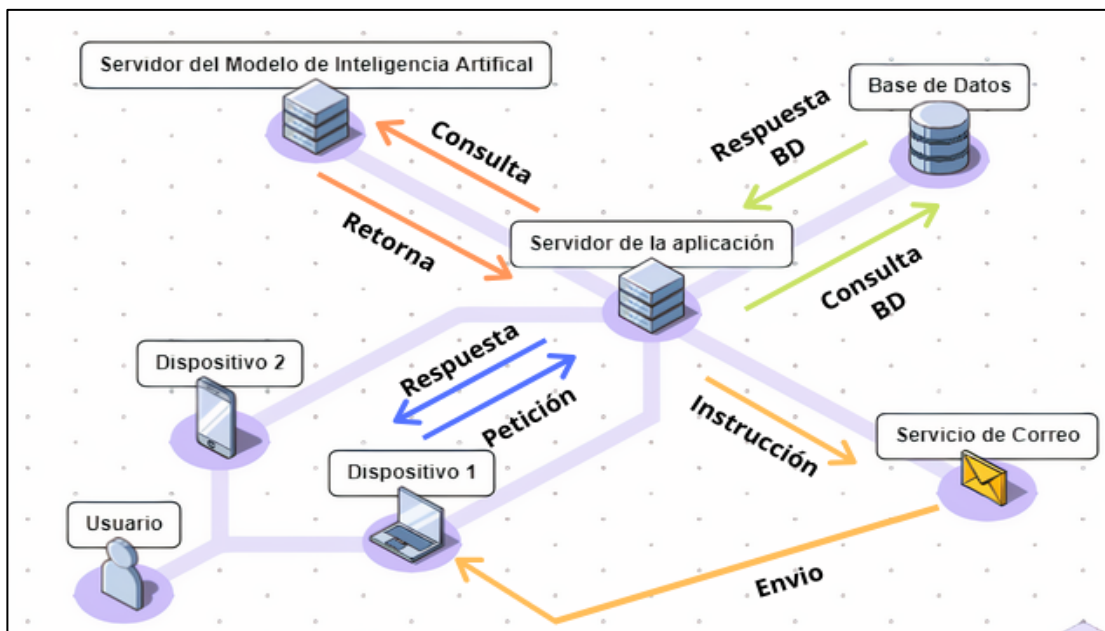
Servidor del Modelo de Inteligencia Artifical

Consulta

Retorna

Base de Datos

Respuesta BD

Consulta BD

Servidor de la aplicación

Dispositivo 2

Respuesta

Petición

Instrucción

Servicio de Correo

Dispositivo 1

Usuario

Envio